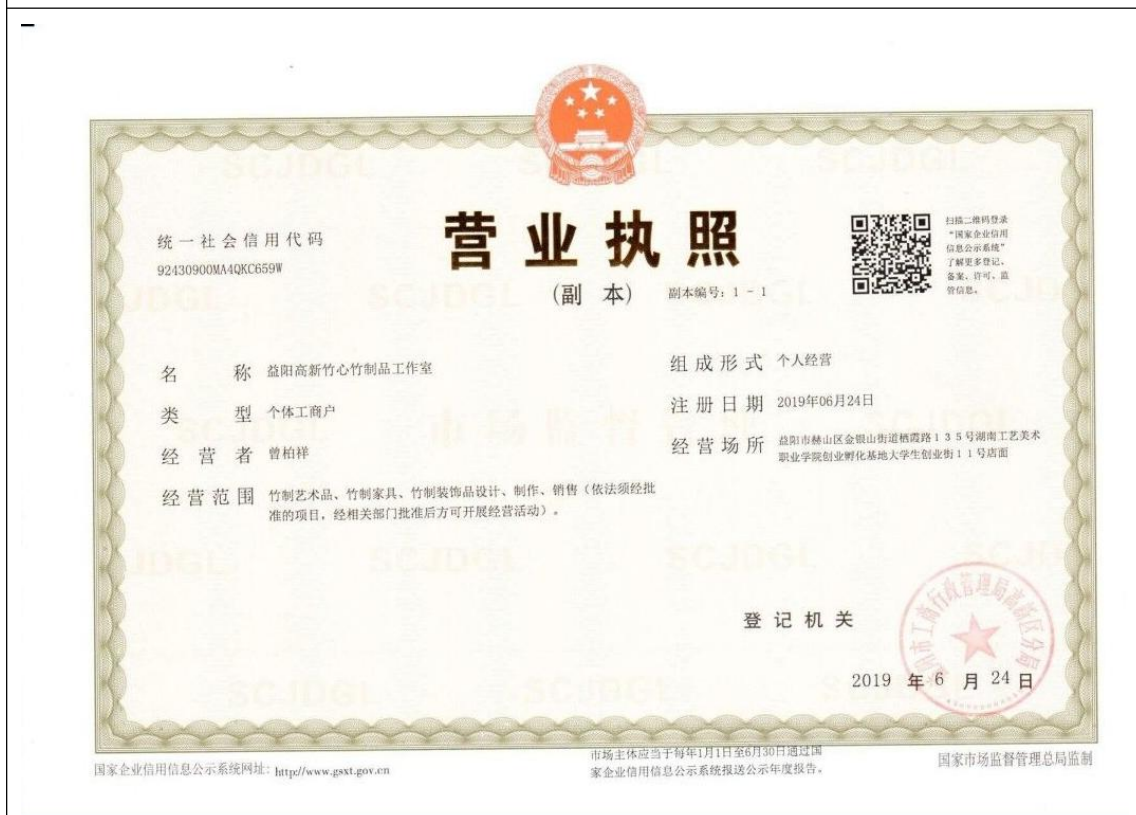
统一社会信用代码
92430900MA4QKC659W

营业执照

（副 本） 副本编号：1 - 1

扫描二维码登录"国家企业信用信息公示系统"了解更多登记、备案、许可、监管信息。

名 称 益阳高新竹心竹制品工作室

类 型 个体工商户

经营者 曾柏祥

经营范围 竹制艺术品、竹制家具、竹制装饰品设计、制作、销售（依法须经批准的项目，经相关部门批准后方可开展经营活动）。

组成形式 个人经营

注册日期 2019年06月24日

经营场所 益阳市赫山区会银山街道栖霞路135号湖南工艺美术职业学院创业孵化基地大学生创业街11号店面

登记机关

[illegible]市工商行政管理局高新区分局

2019 年 6 月 24 日

国家企业信用信息公示系统网址：http://www.gsxt.gov.cn

市场主体应当于每年1月1日至6月30日通过国家企业信用信息公示系统报送公示年度报告。

国家市场监督管理总局监制